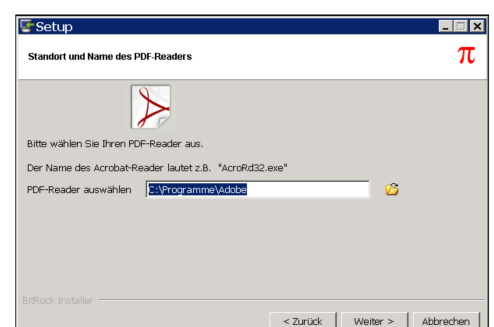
Setup

Standort und Name des PDF-Readers

$\pi$

Bitte wählen Sie Ihren PDF-Reader aus.

Der Name des Acrobat-Reader lautet z.B. "AcroRd32.exe"

PDF-Reader auswählen C:\Programme\Adobe

BitRock Installer

< Zurück Weiter > Abbrechen